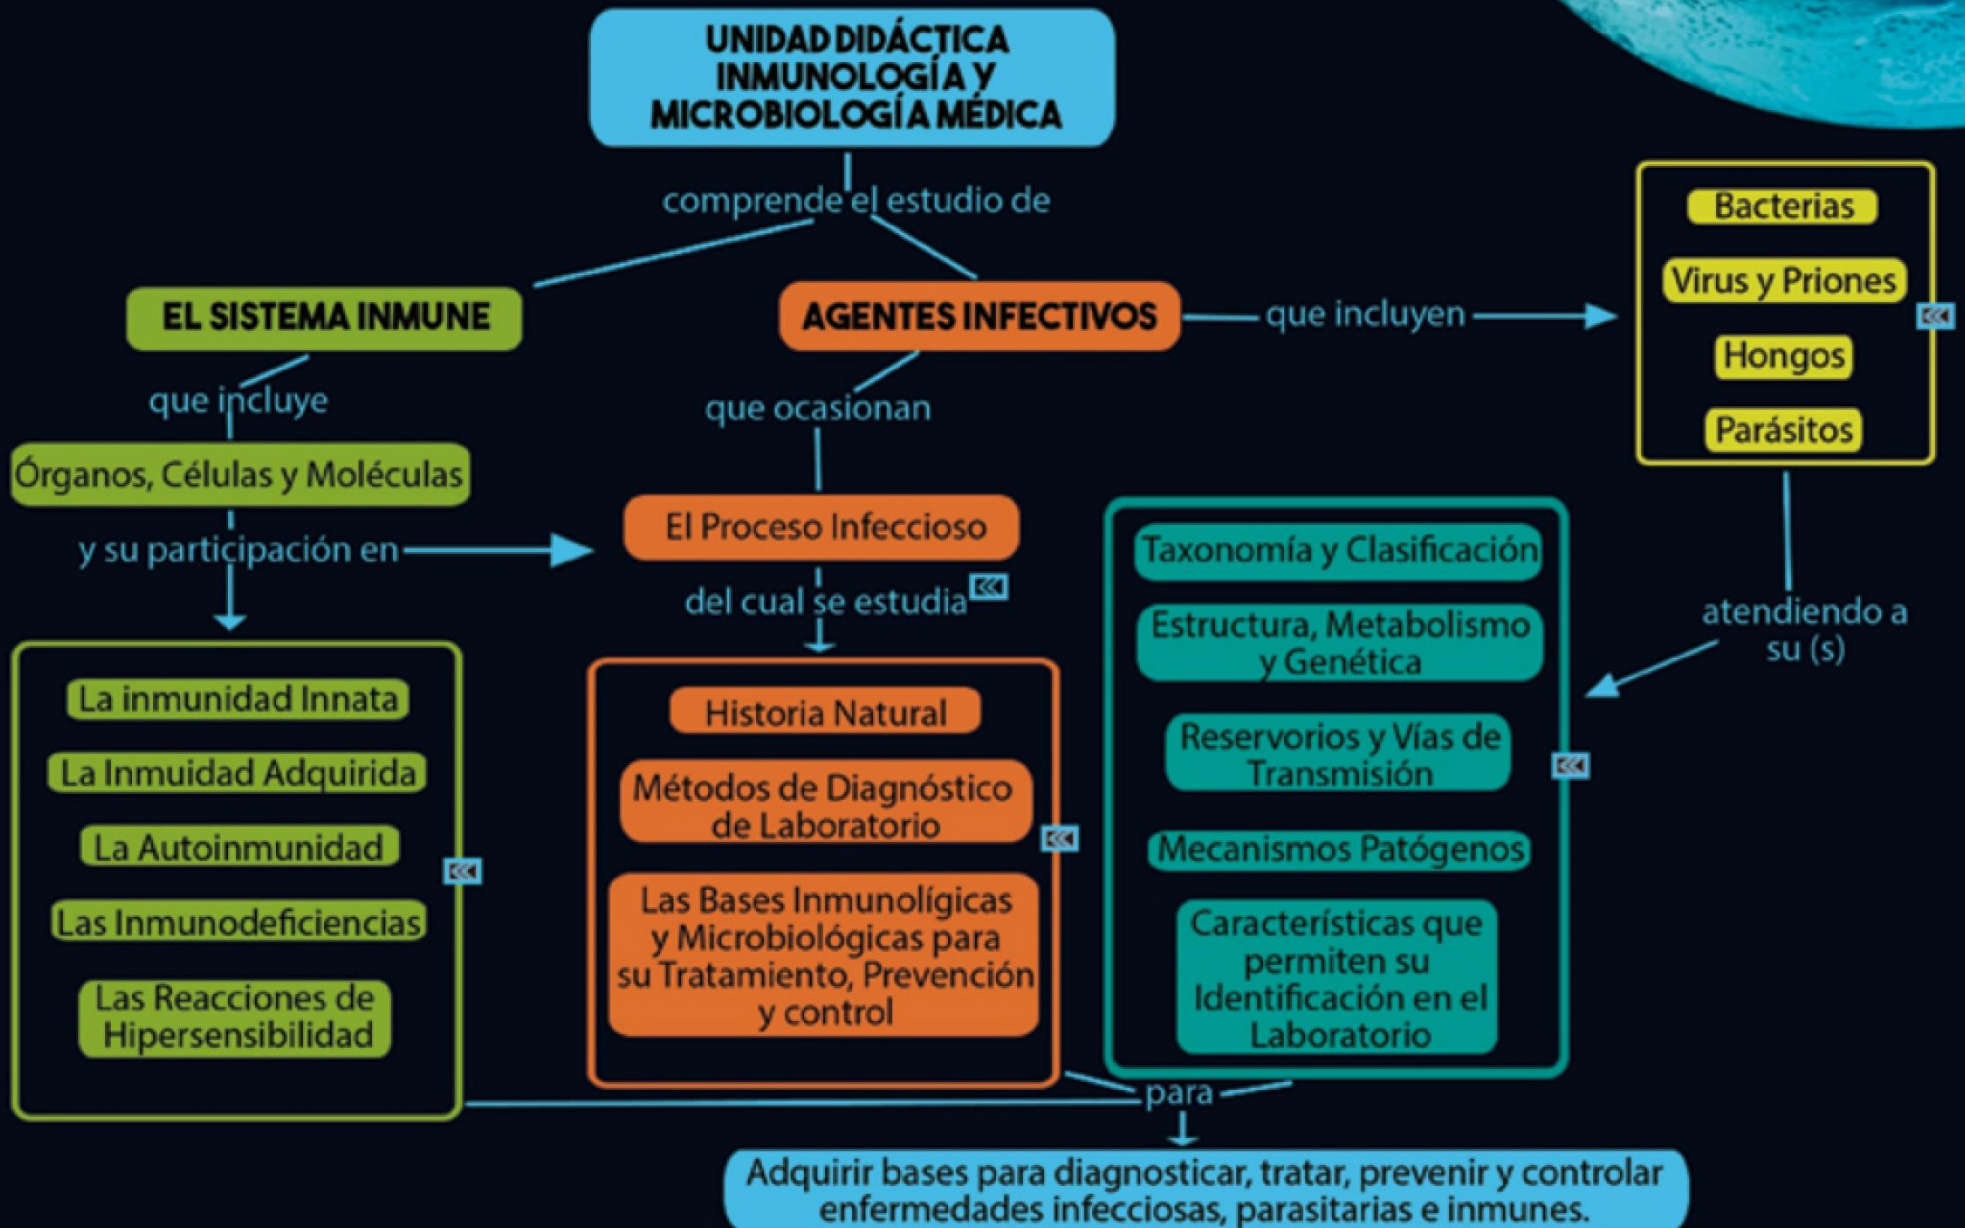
UNIDAD DIDÁCTICA INMUNOLOGÍA Y MICROBIOLOGÍA MÉDICA

comprende el estudio de

EL SISTEMA INMUNE

AGENTES INFECTIVOS

que incluyen

Bacterias

Virus y Priones

Hongos

Parásitos

que incluye

Órganos, Células y Moléculas

y su participación en

La inmunidad Innata

La Inmuidad Adquirida

La Autoinmunidad

Las Inmunodeficiencias

Las Reacciones de Hipersensibilidad

que ocasionan

El Proceso Infeccioso

del cual se estudia

Historia Natural

Métodos de Diagnóstico de Laboratorio

Las Bases Inmunolígicas y Microbiológicas para su Tratamiento, Prevención y control

atendiendo a su (s)

Taxonomía y Clasificación

Estructura, Metabolismo y Genética

Reservorios y Vías de Transmisión

Mecanismos Patógenos

Características que permiten su Identificación en el Laboratorio

para

Adquirir bases para diagnosticar, tratar, prevenir y controlar enfermedades infecciosas, parasitarias e inmunes.